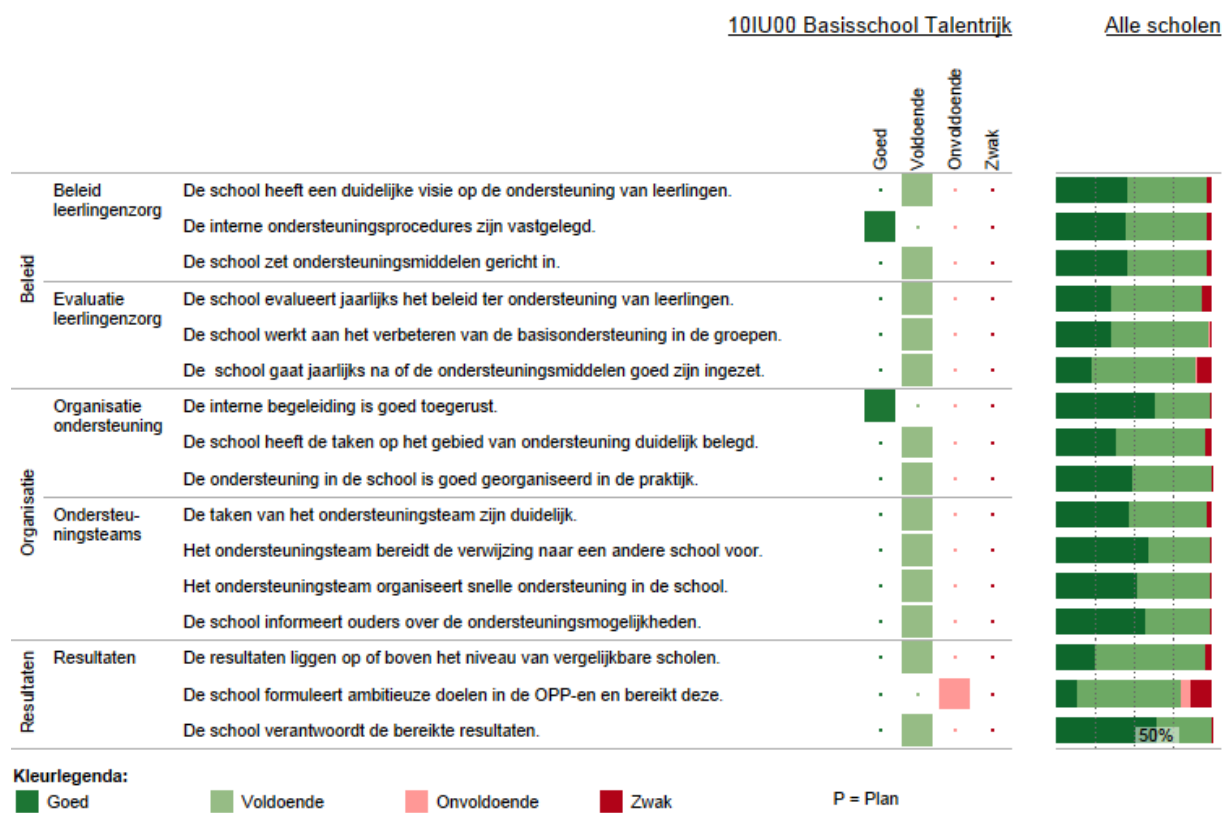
10IU00 Basisschool Talentrijk

Alle scholen

| | | | Goed | Voldoende | Onvoldoende | Zwak |
|---|---|---|---|---|---|---|
| Beleid | Beleid leerlingenzorg | De school heeft een duidelijke visie op de ondersteuning van leerlingen. | | | | |
| | | De interne ondersteuningsprocedures zijn vastgelegd. | | | | |
| | | De school zet ondersteuningsmiddelen gericht in. | | | | |
| | Evaluatie leerlingenzorg | De school evalueert jaarlijks het beleid ter ondersteuning van leerlingen. | | | | |
| | | De school werkt aan het verbeteren van de basisondersteuning in de groepen. | | | | |
| | | De  school gaat jaarlijks na of de ondersteuningsmiddelen goed zijn ingezet. | | | | |
| Organisatie | Organisatie ondersteuning | De interne begeleiding is goed toegerust. | | | | |
| | | De school heeft de taken op het gebied van ondersteuning duidelijk belegd. | | | | |
| | | De ondersteuning in de school is goed georganiseerd in de praktijk. | | | | |
| | Ondersteuningsteams | De taken van het ondersteuningsteam zijn duidelijk. | | | | |
| | | Het ondersteuningsteam bereidt de verwijzing naar een andere school voor. | | | | |
| | | Het ondersteuningsteam organiseert snelle ondersteuning in de school. | | | | |
| | | De school informeert ouders over de ondersteuningsmogelijkheden. | | | | |
| Resultaten | Resultaten | De resultaten liggen op of boven het niveau van vergelijkbare scholen. | | | | |
| | | De school formuleert ambitieuze doelen in de OPP-en en bereikt deze. | | | | |
| | | De school verantwoordt de bereikte resultaten. | | | | |

50%

Kleurlegenda:
Goed
Voldoende
Onvoldoende
Zwak
P = Plan